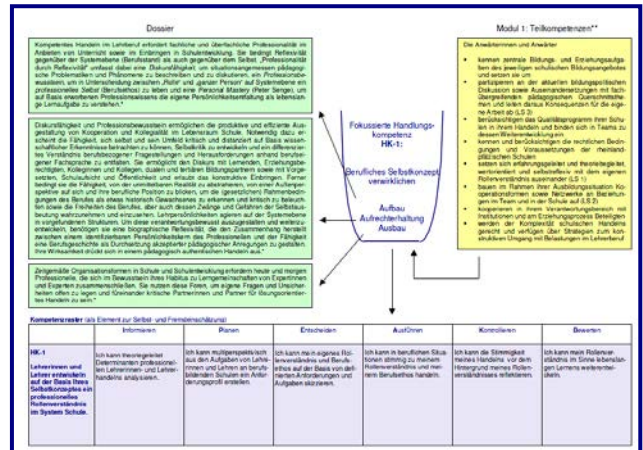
Dossier

Kompetentes Handeln im Lehrberuf erfordert fachliche und überfachliche Professionalität im Anbieten von Unterricht sowie im Eingringen in Schulentwicklung. Sie bedingt Reflexivität gegenüber der Systemebene (Berufsstand) als auch gegenüber dem Selbst. „Professionalität durch Reflexivität“ umfasst dabei eine Diskursfähigkeit, um situationsangemessen pädagogische Problemstellen und Phänomene zu beschreiben und zu diskutieren, ein Professionsbewusstsein, um in Unterscheidung zwischen „Rolle“ und „ganzer Person“ auf Systemebene ein professionelles Selbst (Berufsethos) zu leben und eine Personal Mastery (Peter Senge), um auf Basis erweiterten Professionswissens die eigene Persönlichkeitsentfaltung als lebenslange Lernaufgabe zu verstehen.*

Diskursfähigkeit und Professionsbewusstsein ermöglichen die produktive und effiziente Ausgestaltung von Kooperation und Kollegialität im Lebensraum Schule. Notwendig dazu erscheint die Fähigkeit, sich selbst und sein Umfeld kritisch und distanziert auf Basis wissenschaftlicher Erkenntnisse betrachten zu können. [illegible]

Zeitgemäße Organisationsformen in Schule und Schulentwicklung erfordern heute und morgen Professionelle, die sich im Bewusstsein ihres Habitus zu Lernbegleiterinnen und Experten zusammenschließen. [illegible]

Fokussierte Handlungskompetenz
HK-1:
Berufliches Selbstkonzept verwirklichen

Aufbau
Aufrechterhaltung
Ausbau

Modul 1: Teilkompetenzen**

Die Anwärterinnen und Anwärter
• kennen zentrale Bildungs- und Erziehungsaufgaben des jeweiligen schulischen Bildungsangebots und setzen sie um
• partizipieren an der aktuellen bildungspolitischen Diskussion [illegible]
• berücksichtigen das Qualitätsprogramm ihrer Schulen in ihrem Handeln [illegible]
• kennen und berücksichtigen die rechtlichen Bedingungen und Voraussetzungen der rheinland-pfälzischen Schulen
• setzen sich erfahrungsgeleitet und theoriegeleitet, wertorientiert und selbstreflexiv mit dem eigenen Rollenverständnis auseinander (LS 1)
• bauen im Rahmen ihrer Ausbildungssituation Kooperationsformen sowie Netzwerke an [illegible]
• kooperieren in ihrem Verantwortungsbereich mit Institutionen und am Erziehungsprozess Beteiligten
• werden der Komplexität schulischen Handelns gerecht und verfügen über Strategien zum konstruktiven Umgang mit Belastungen im Lehrerberuf

Kompetenzraster (als Element zur Selbst- und Fremdeinschätzung)

| | Informieren | Planen | Entscheiden | Ausführen | Kontrollieren | Bewerten |
|---|---|---|---|---|---|---|
| HK-1 Lehrerinnen und Lehrer entwickeln auf der Basis ihres Selbstkonzeptes ein professionelles Rollenverständnis im System Schule. | Ich kann theoriegeleitet Determinanten professionellen Lehrerinnen- und Lehrerhandelns analysieren. | Ich kann multiperspektivisch aus den Aufgaben von Lehrerinnen und Lehrern an berufsbildenden Schulen ein Anforderungsprofil erstellen. | Ich kann mein eigenes Rollenverständnis und Berufsethos auf der Basis von definierten Anforderungen und Aufgaben skizzieren. | Ich kann in beruflichen Situationen stimmig zu meinem Rollenverständnis und meinem Berufsethos handeln. | Ich kann die Stimmigkeit meines Handelns vor dem Hintergrund meines Rollenverständnisses reflektieren. | Ich kann mein Rollenverständnis im Sinne lebenslangen Lernens weiterentwickeln. |